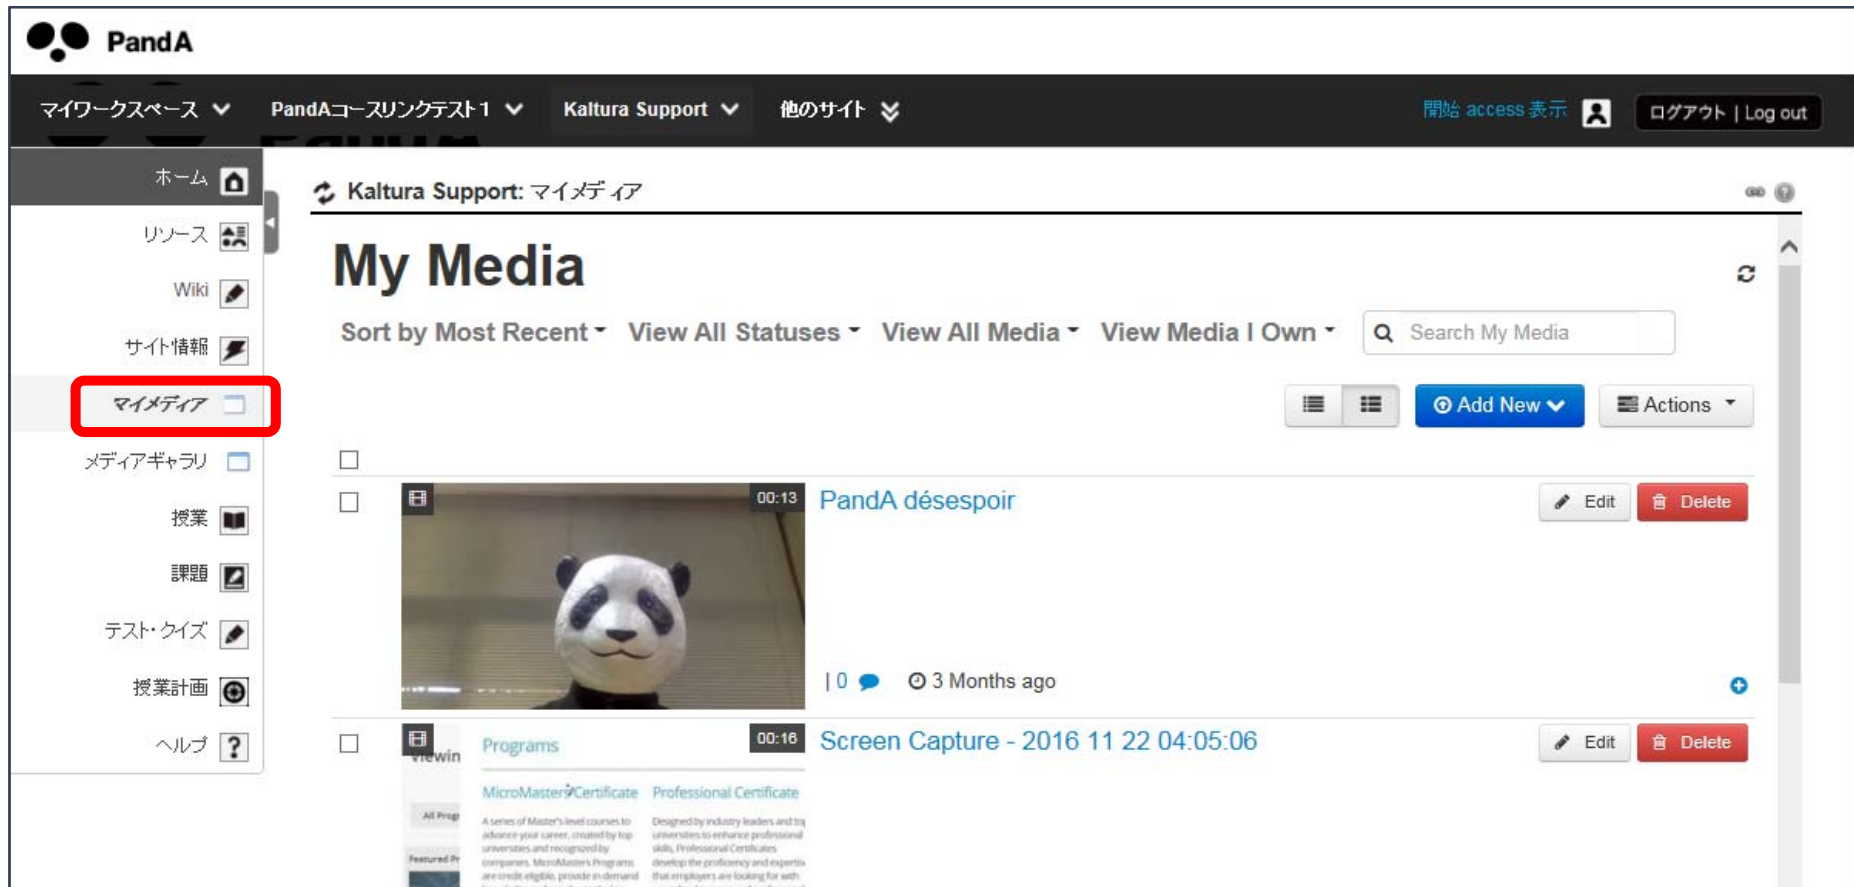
PandA

マイワークスペース PandAコースリンクテスト1 Kaltura Support 他のサイト

開始 access 表示 ログアウト | Log out

ホーム
リソース
Wiki
サイト情報
マイメディア
メディアギャラリ
授業
課題
テスト・クイズ
授業計画
ヘルプ

Kaltura Support: マイメディア

My Media

Sort by Most Recent View All Statuses View All Media View Media I Own Search My Media

Add New Actions

00:13 PandA désespoir Edit Delete

| 0 3 Months ago

00:16 Screen Capture - 2016 11 22 04:05:06 Edit Delete

Programs

MicroMasters Certificate Professional Certificate

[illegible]